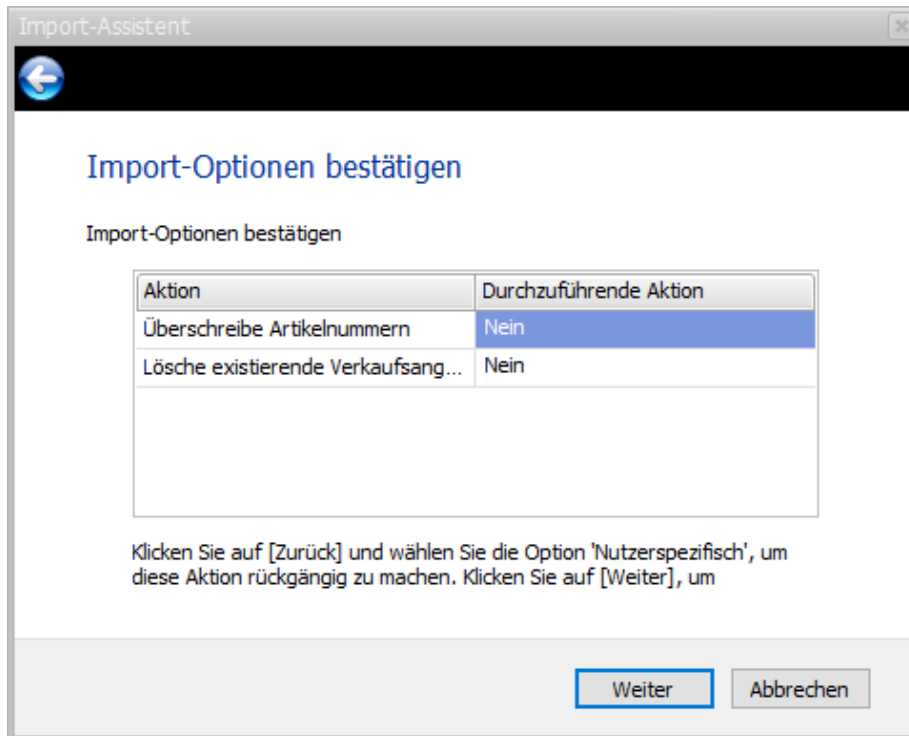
Import-Assistent

Import-Optionen bestätigen

Import-Optionen bestätigen

| Aktion | Durchzuführende Aktion |
|---|---|
| Überschreibe Artikelnummern | Nein |
| Lösche existierende Verkaufsang... | Nein |

Klicken Sie auf [Zurück] und wählen Sie die Option 'Nutzerspezifisch', um diese Aktion rückgängig zu machen. Klicken Sie auf [Weiter], um

Weiter
Abbrechen